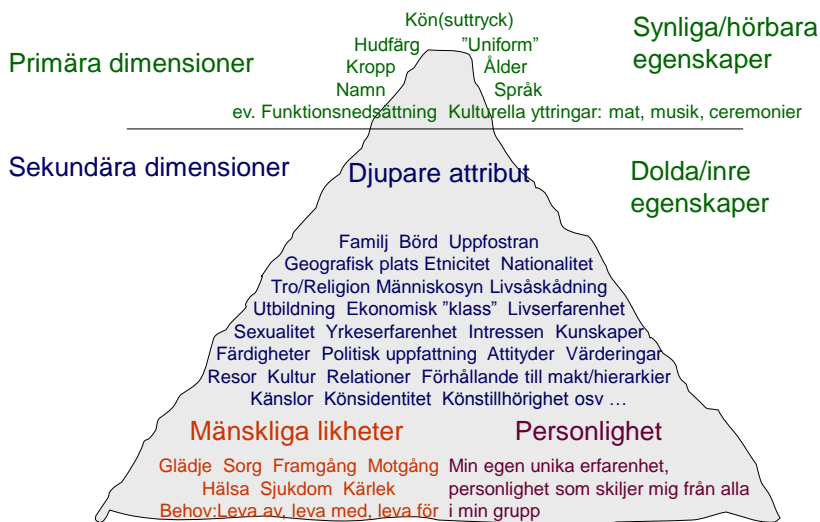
Primära dimensioner

Kön(suttryck)
Hudfärg "Uniform"
Kropp Ålder
Namn Språk
ev. Funktionsnedsättning Kulturella yttringar: mat, musik, ceremonier

Synliga/hörbara egenskaper

Sekundära dimensioner

Djupare attribut

Dolda/inre egenskaper

Familj Börd Uppfostran
Geografisk plats Etnicitet Nationalitet
Tro/Religion Människosyn Livsåskådning
Utbildning Ekonomisk "klass" Livserfarenhet
Sexualitet Yrkeserfarenhet Intressen Kunskaper
Färdigheter Politisk uppfattning Attityder Värderingar
Resor Kultur Relationer Förhållande till makt/hierarkier
Känslor Könsidentitet Könstillhörighet osv …

Mänskliga likheter

Glädje Sorg Framgång Motgång
Hälsa Sjukdom Kärlek
Behov:Leva av, leva med, leva för

Personlighet

Min egen unika erfarenhet, personlighet som skiljer mig från alla i min grupp